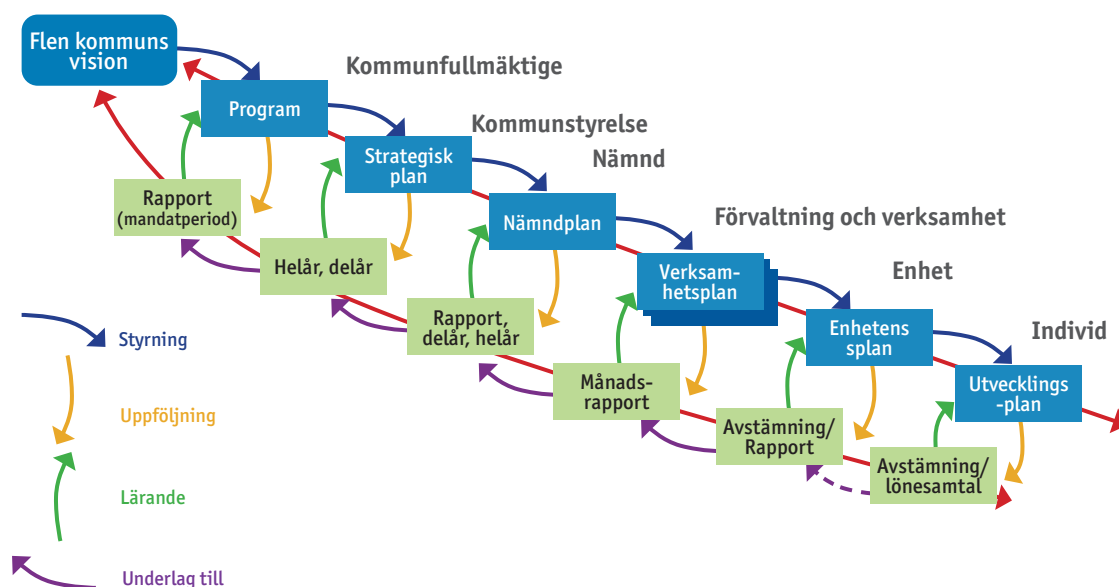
Flen kommuns vision

Kommunfullmäktige

Program

Kommunstyrelse

Strategisk plan

Nämnd

Nämndplan

Förvaltning och verksamhet

Verksamhetsplan

Enhet

Enhetens plan

Individ

Utvecklings-plan

Rapport (mandatperiod)

Helår, delår

Rapport, delår, helår

Månads-rapport

Avstämning/ Rapport

Avstämning/ lönesamtal

Styrning

Uppföljning

Lärande

Underlag till